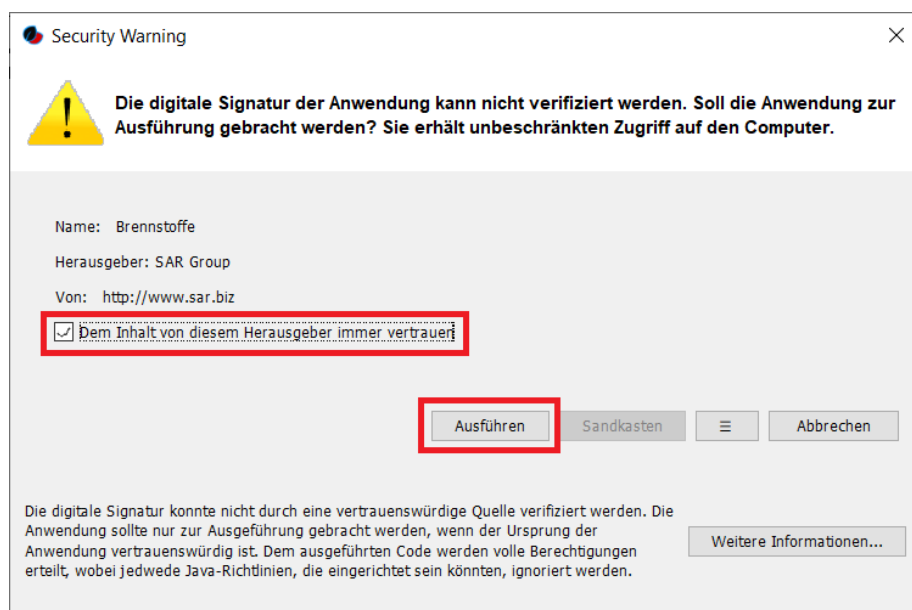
Security Warning

Die digitale Signatur der Anwendung kann nicht verifiziert werden. Soll die Anwendung zur Ausführung gebracht werden? Sie erhält unbeschränkten Zugriff auf den Computer.

Name: Brennstoffe

Herausgeber: SAR Group

Von: http://www.sar.biz

Dem Inhalt von diesem Herausgeber immer vertrauen

Ausführen

Sandkasten

≡

Abbrechen

Die digitale Signatur konnte nicht durch eine vertrauenswürdige Quelle verifiziert werden. Die Anwendung sollte nur zur Ausgeführung gebracht werden, wenn der Ursprung der Anwendung vertrauenswürdig ist. Dem ausgeführten Code werden volle Berechtigungen erteilt, wobei jedwede Java-Richtlinien, die eingerichtet sein könnten, ignoriert werden.

Weitere Informationen...